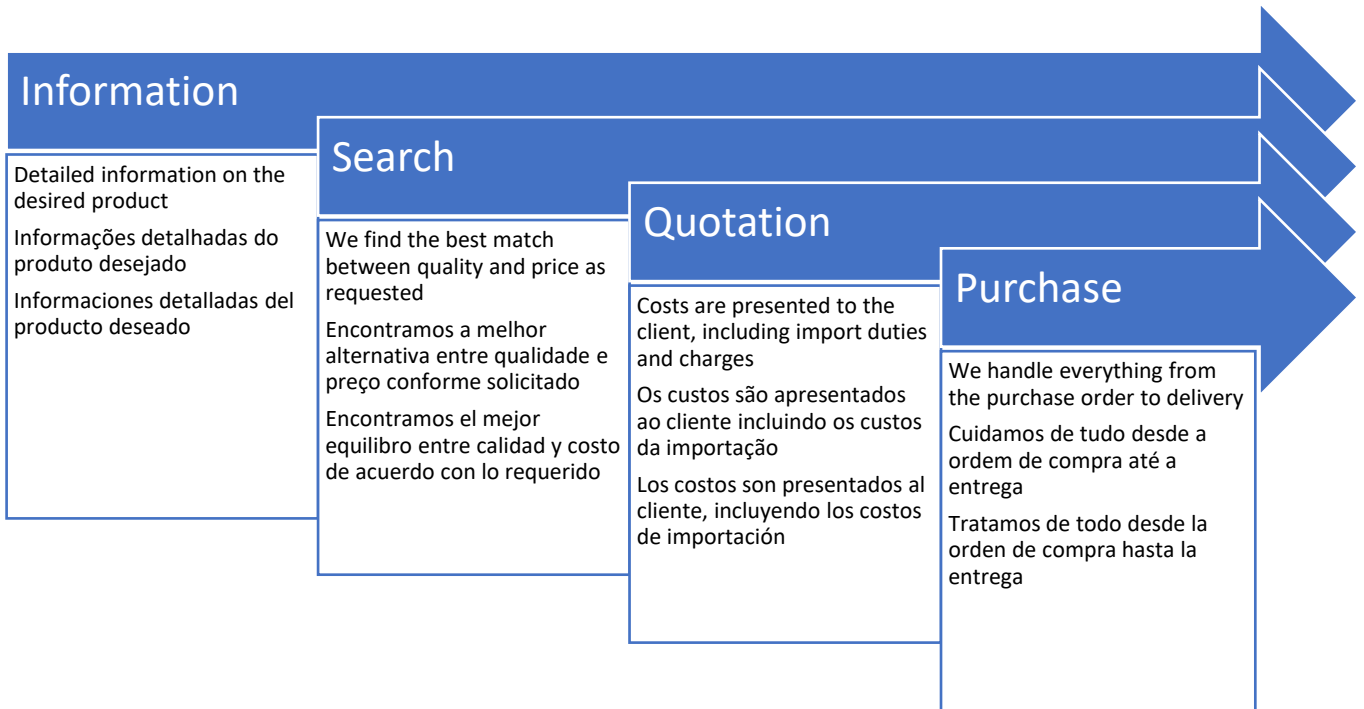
Information

Detailed information on the desired product

Informações detalhadas do produto desejado

Informaciones detalladas del producto deseado

Search

We find the best match between quality and price as requested

Encontramos a melhor alternativa entre qualidade e preço conforme solicitado

Encontramos el mejor equilibro entre calidad y costo de acuerdo con lo requerido

Quotation

Costs are presented to the client, including import duties and charges

Os custos são apresentados ao cliente incluindo os custos da importação

Los costos son presentados al cliente, incluyendo los costos de importación

Purchase

We handle everything from the purchase order to delivery

Cuidamos de tudo desde a ordem de compra até a entrega

Tratamos de todo desde la orden de compra hasta la entrega